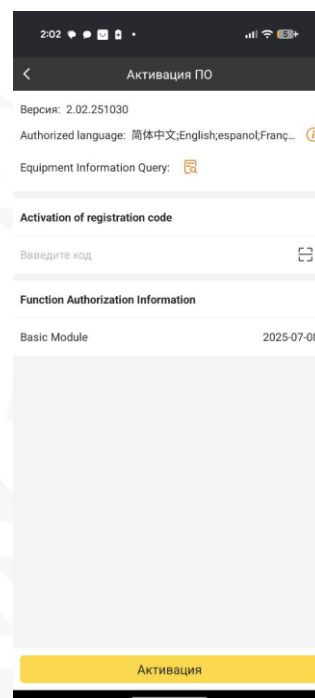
2:02

Активация ПО

Версия: 2.02.251030

Authorized language: 简体中文;English;espanol;Franç...

Equipment Information Query:

Activation of registration code

Введите код

Function Authorization Information

Basic Module

2025-07-0

Активация